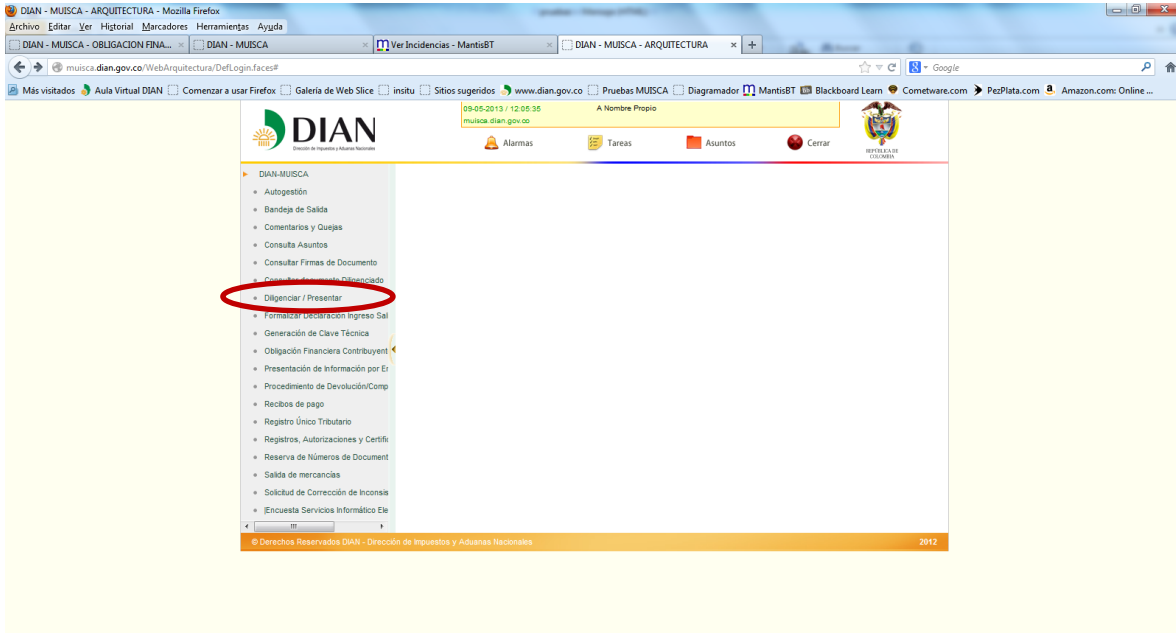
DIAN - MUISCA - ARQUITECTURA - Mozilla Firefox

Archivo Editar Ver Historial Marcadores Herramientas Ayuda

DIAN - MUISCA - OBLIGACION FINA... × DIAN - MUISCA × Ver Incidencias - MantisBT × DIAN - MUISCA - ARQUITECTURA × +

muisca.dian.gov.co/WebArquitectura/DefLogin.faces#

Google

Más visitados Aula Virtual DIAN Comenzar a usar Firefox Galería de Web Slice insitu Sitios sugeridos www.dian.gov.co Pruebas MUISCA Diagramador MantisBT Blackboard Learn Cometware.com PezPlata.com Amazon.com: Online ...

DIAN
Dirección de Impuestos y Aduanas Nacionales

09-05-2013 / 12:05:35 A Nombre Propio
muisca.dian.gov.co

Alarmas Tareas Asuntos Cerrar

REPÚBLICA DE COLOMBIA

DIAN-MUISCA
Autogestión
Bandeja de Salida
Comentarios y Quejas
Consulta Asuntos
Consultar Firmas de Documento
Consultar documento Diligenciado
Diligenciar / Presentar
Formalizar Declaración Ingreso Sal
Generación de Clave Técnica
Obligación Financiera Contribuyent
Presentación de Información por E
Procedimiento de Devolución/Comp
Recibos de pago
Registro Único Tributario
Registros, Autorizaciones y Certific
Reserva de Números de Document
Salida de mercancías
Solicitud de Corrección de Inconsis
|Encuesta Servicios Informático Ele

© Derechos Reservados DIAN - Dirección de Impuestos y Aduanas Nacionales 2012